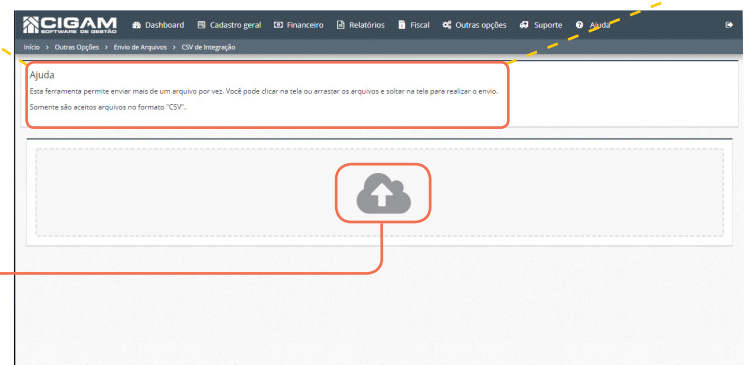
CIGAM SOFTWARE DE GESTÃO Dashboard Cadastro geral Financeiro Relatórios Fiscal Outras opções Suporte Ajuda

Início > Outras Opções > Envio de Arquivos > CSV de Integração

Ajuda

Esta ferramenta permite enviar mais de um arquivo por vez. Você pode clicar na tela ou arrastar os arquivos e soltar na tela para realizar o envio.

Somente são aceitos arquivos no formato "CSV".